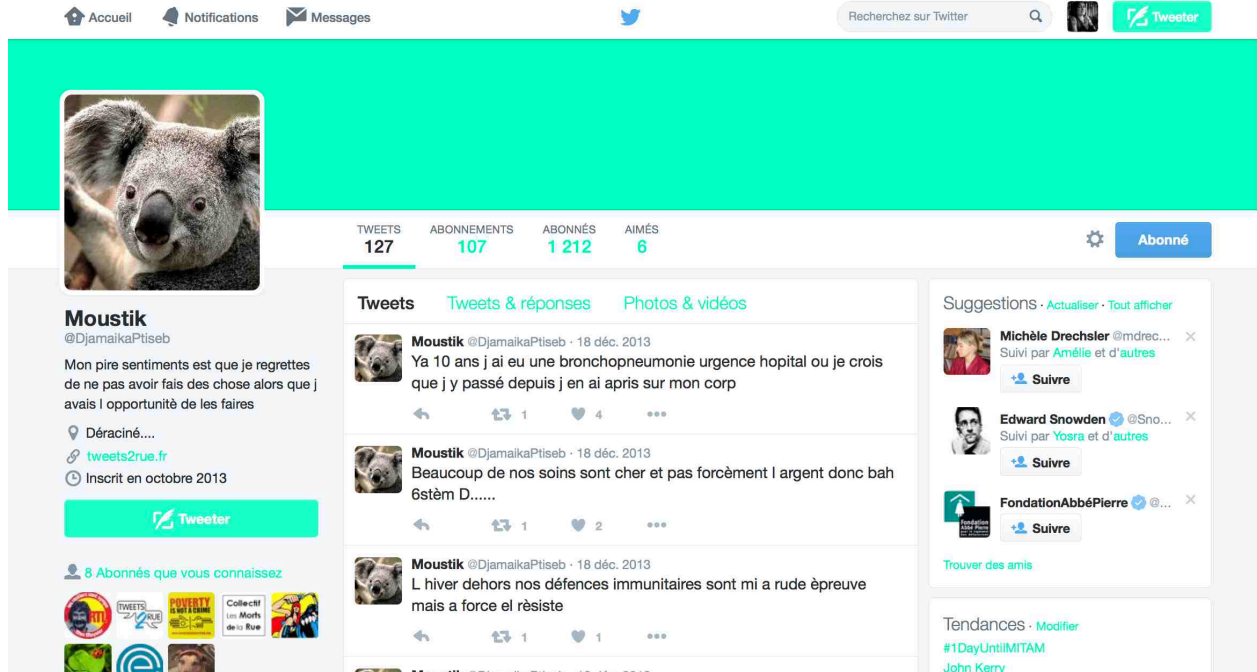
Accueil Notifications Messages

Recherchez sur Twitter

Tweeter

TWEETS 127
ABONNEMENTS 107
ABONNÉS 1 212
AIMÉS 6

Abonné

Moustik
@DjamaikaPtiseb
Mon pire sentiments est que je regrettes de ne pas avoir fais des chose alors que j avais l opportunitè de les faires

Déraciné....
tweets2rue.fr
Inscrit en octobre 2013

Tweeter

8 Abonnés que vous connaissez

RTL
TWEETS 2 RUE
POVERTY IS NOT A CRIME
Collectif Les Morts de la Rue

Tweets Tweets & réponses Photos & vidéos

Moustik @DjamaikaPtiseb · 18 déc. 2013
Ya 10 ans j ai eu une bronchopneumonie urgence hopital ou je crois que j y passé depuis j en ai apris sur mon corp
1 4

Moustik @DjamaikaPtiseb · 18 déc. 2013
Beaucoup de nos soins sont cher et pas forcèment l argent donc bah 6stèm D......
1 2

Moustik @DjamaikaPtiseb · 18 déc. 2013
L hiver dehors nos défences immunitaires sont mi a rude èpreuve mais a force el rèsiste
1 1

Suggestions · Actualiser · Tout afficher

Michèle Drechsler @mdrec...
Suivi par Amélie et d'autres
Suivre

Edward Snowden @Sno...
Suivi par Yosra et d'autres
Suivre

FondationAbbéPierre @...
Fondation Abbé Pierre
Suivre

Trouver des amis

Tendances · Modifier
#1DayUntilMITAM
John Kerry